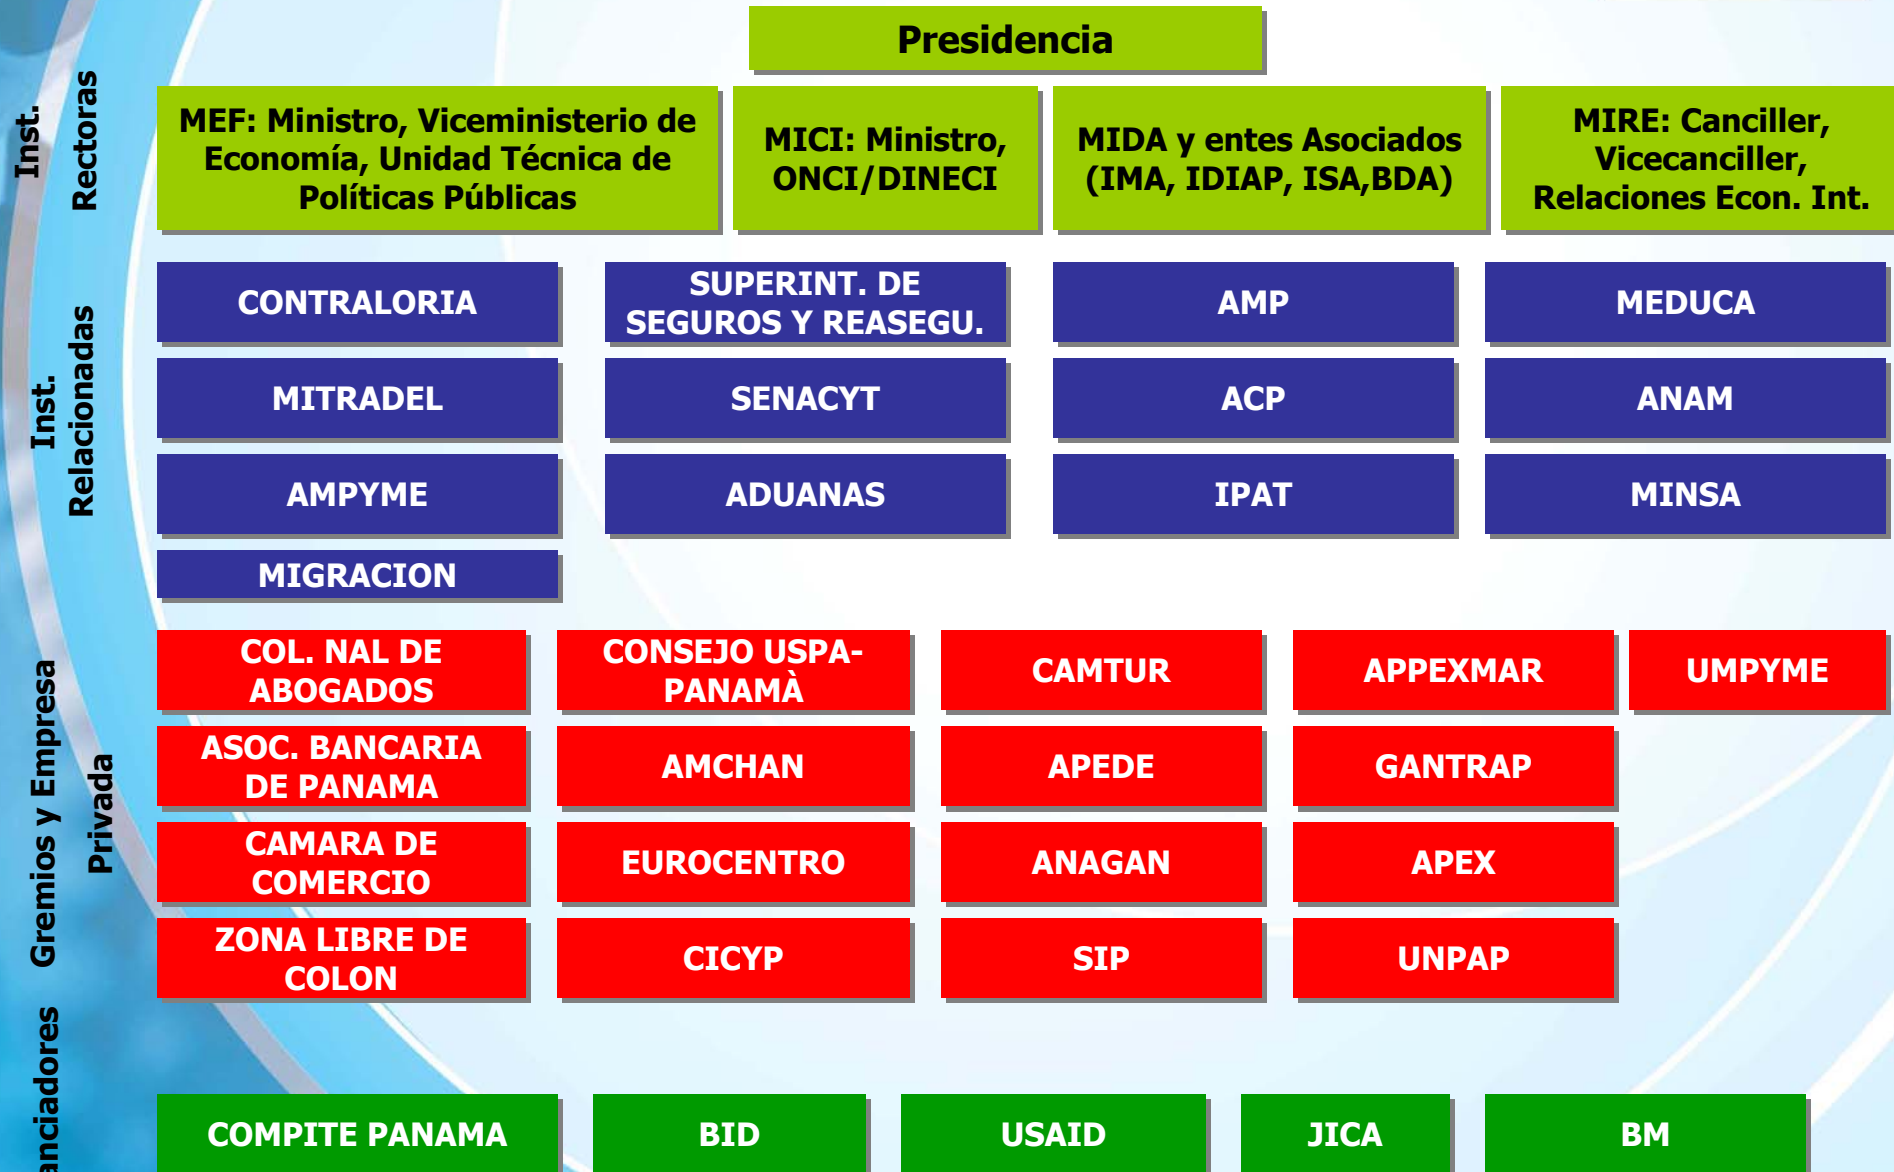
Presidencia

Inst. Rectoras

MEF: Ministro, Viceministerio de Economía, Unidad Técnica de Políticas Públicas

MICI: Ministro, ONCI/DINECI

MIDA y entes Asociados (IMA, IDIAP, ISA,BDA)

MIRE: Canciller, Vicecanciller, Relaciones Econ. Int.

Inst. Relacionadas

| CONTRALORIA | SUPERINT. DE SEGUROS Y REASEGU. | AMP | MEDUCA |
|---|---|---|---|
| MITRADEL | SENACYT | ACP | ANAM |
| AMPYME | ADUANAS | IPAT | MINSA |
| MIGRACION | | | |

Gremios y Empresa Privada

| COL. NAL DE ABOGADOS | CONSEJO USPA-PANAMÀ | CAMTUR | APPEXMAR | UMPYME |
|---|---|---|---|---|
| ASOC. BANCARIA DE PANAMA | AMCHAN | APEDE | GANTRAP | |
| CAMARA DE COMERCIO | EUROCENTRO | ANAGAN | APEX | |
| ZONA LIBRE DE COLON | CICYP | SIP | UNPAP | |

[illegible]anciadores

| COMPITE PANAMA | BID | USAID | JICA | BM |
|---|---|---|---|---|